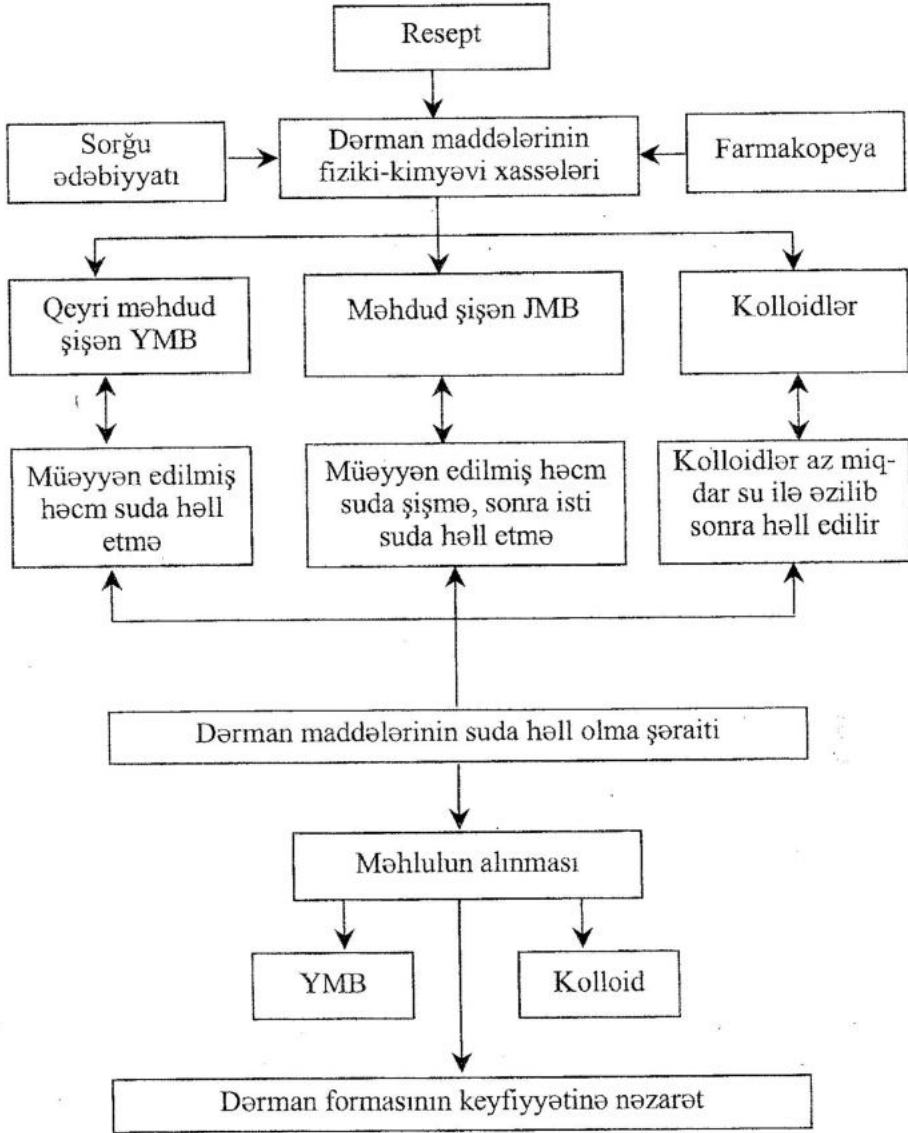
Resept

Sorğu ədəbiyyatı

Dərman maddələrinin fiziki-kimyəvi xassələri

Farmakopeya

Qeyri məhdud şişən YMB

Məhdud şişən JMB

Kolloidlər

Müəyyən edilmiş həcm suda həll etmə

Müəyyən edilmiş həcm suda şişmə, sonra isti suda həll etmə

Kolloidlər az miqdar su ilə əzilib sonra həll edilir

Dərman maddələrinin suda həll olma şəraiti

Məhlulun alınması

YMB

Kolloid

Dərman formasının keyfiyyətinə nəzarət